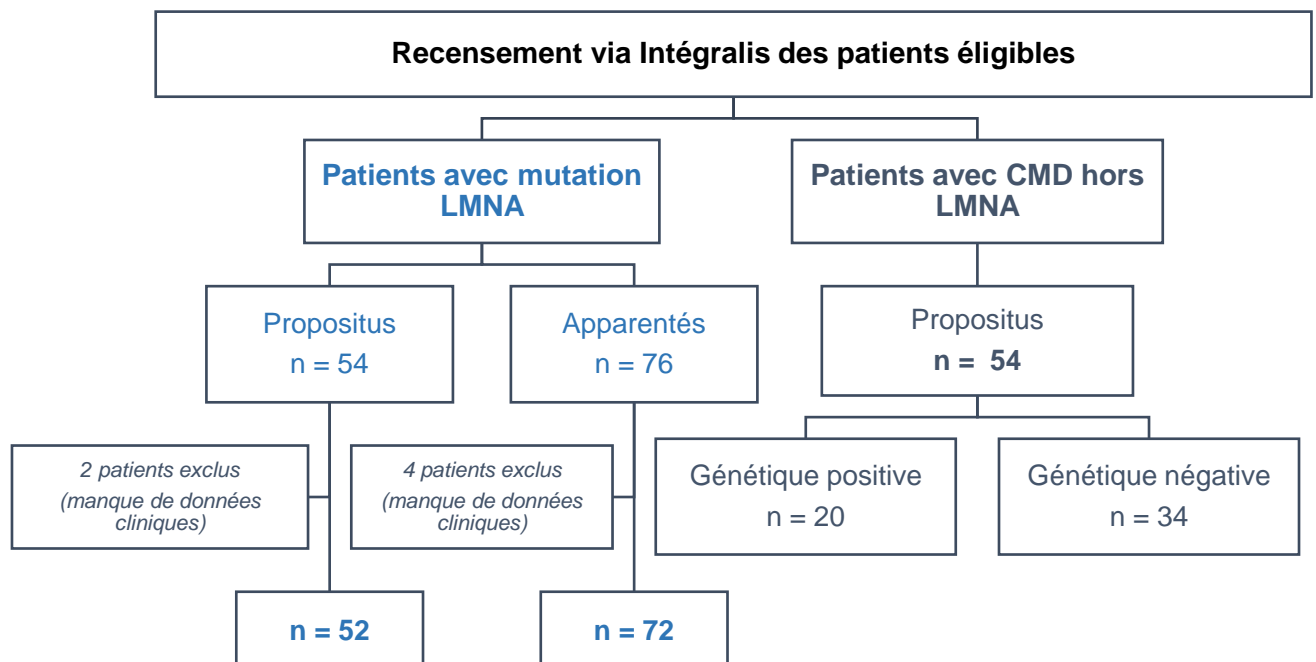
Recensement via Intégralis des patients éligibles

Patients avec mutation LMNA

Patients avec CMD hors LMNA

Propositus
n = 54

Apparentés
n = 76

Propositus
n = 54

2 patients exclus
(manque de données cliniques)

4 patients exclus
(manque de données cliniques)

Génétique positive
n = 20

Génétique négative
n = 34

n = 52

n = 72